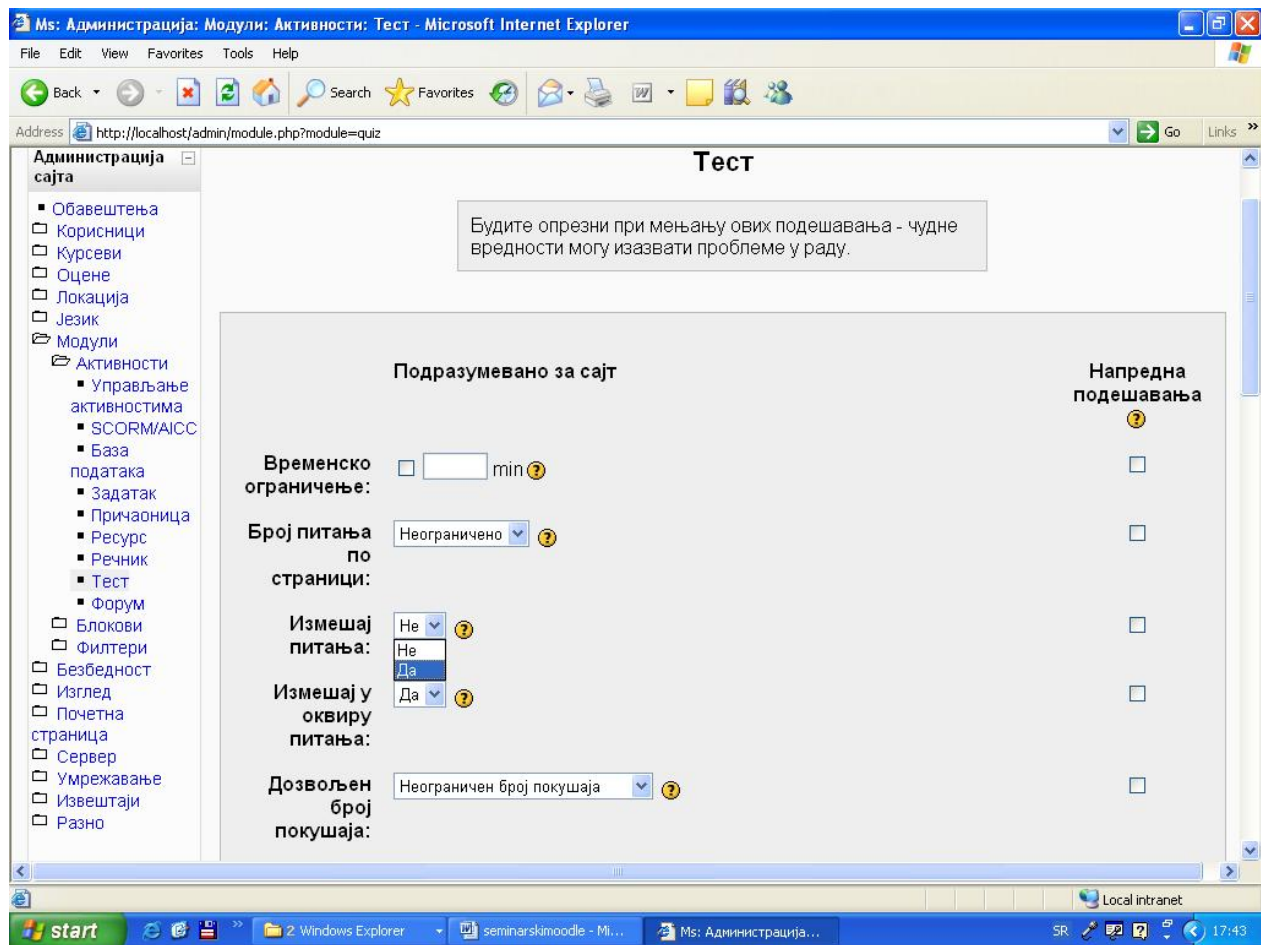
Ms: Администрација: Модули: Активности: Тест - Microsoft Internet Explorer

File Edit View Favorites Tools Help

Back Search Favorites

Address http://localhost/admin/module.php?module=quiz Go Links

Администрација сајта

Обавештења
Корисници
Курсеви
Оцене
Локација
Језик
Модули
Активности
Управљање активностима
SCORM/AICC
База података
Задатак
Причаоница
Ресурс
Речник
Тест
Форум
Блокови
Филтери
Безбедност
Изглед
Почетна страница
Сервер
Умрежавање
Извештаји
Разно

Тест

Будите опрезни при мењању ових подешавања - чудне вредности могу изазвати проблеме у раду.

Подразумевано за сајт

Напредна подешавања

Временско ограничење: min

Број питања по страници: Неограничено

Измешај питања: Не
Не
Да

Измешај у оквиру питања: Да

Дозвољен број покушаја: Неограничен број покушаја

Local intranet

start 2 Windows Explorer seminarskimoodle - Mi... Ms: Администрација... SR 17:43